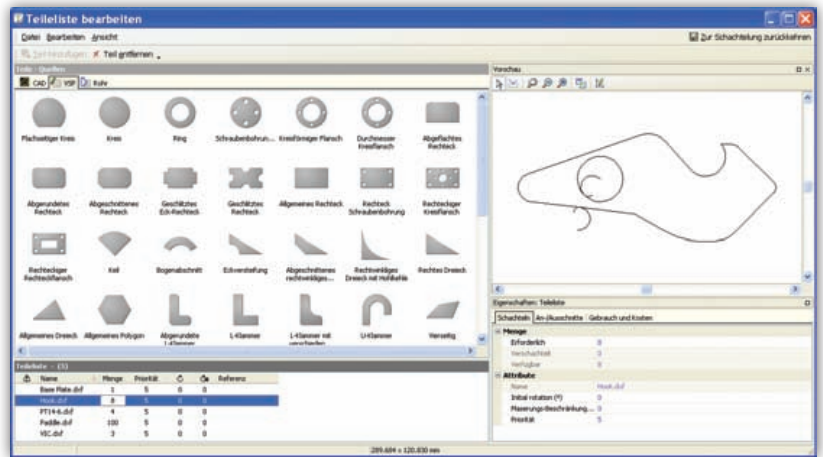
Teileliste bearbeiten

Datei Bearbeiten Ansicht

Zur Schachtelung zurückkehren

Teil hinzufügen Teil entfernen

Teile - Quellen

CAD VSP Rohr

Flachseitiger Kreis
Kreis
Ring
Schraubenbohrun...
Kreisförmiger Flansch
Durchmesser Kreisflansch
Abgeflachtes Rechteck
Abgerundetes Rechteck
Abgeschnittenes Rechteck
Geschlitztes Eck-Rechteck
Geschlitztes Rechteck
Allgemeines Rechteck
Rechteck Schraubenbohrung
Rechteckiger Kreisflansch
Rechteckiger Rechteckflansch
Keil
Bogenabschnitt
Eckversteifung
Abgeschnittenes rechtwinkliges...
Rechtwinkliges Dreieck mit Hohlkehle
Rechtes Dreieck
Allgemeines Dreieck
Allgemeines Polygon
Abgerundete L-Klammer
L-Klammer
L-Klammer mit verschiedenen
U-Klammer
Vierseitig

Teileliste - (5)

| | Name | Menge | Priorität | | | Referenz |
|---|---|---|---|---|---|---|
| | Base Plate.dxf | 1 | 5 | 0 | 0 | |
| | Hook.dxf | 8 | 5 | 0 | 0 | |
| | PT14-6.dxf | 4 | 5 | 0 | 0 | |
| | Paddle.dxf | 100 | 5 | 0 | 0 | |
| | VIC.dxf | 3 | 5 | 0 | 0 | |

Vorschau

Eigenschaften: Teileliste

Schachteln An-/Ausschnitte Gebrauch und Kosten

Menge
Erforderlich 8
Verschachtelt 0
Verfügbar 0
Attribute
Name Hook.dxf
Initial rotation (°) 0
Platzierungs-Beschränkung... 0
Priorität 5

289.684 x 120.830 mm